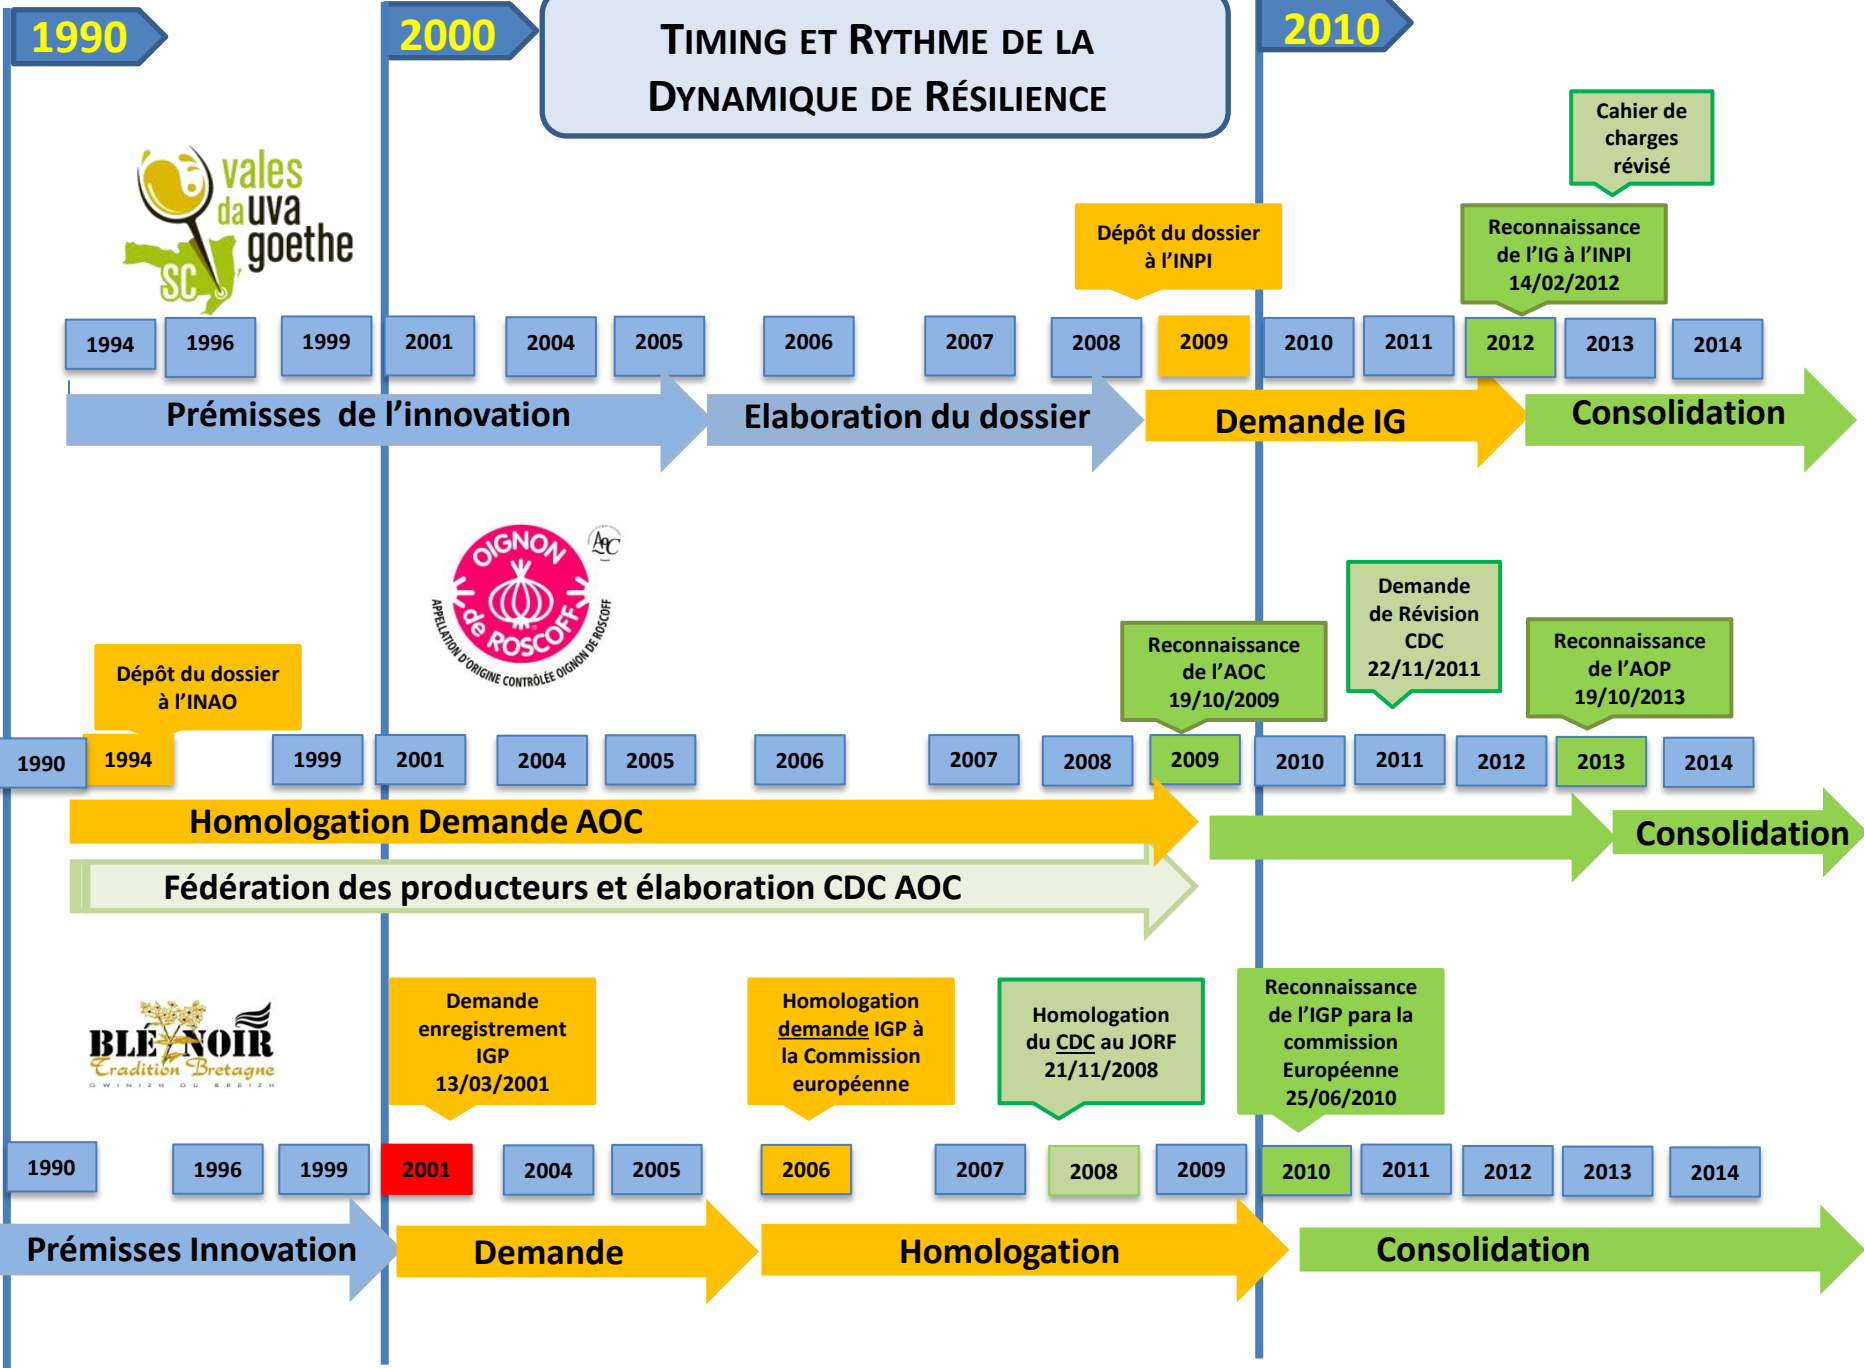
1990

2000

TIMING ET RYTHME DE LA DYNAMIQUE DE RÉSILIENCE

2010

vales da uva goethe SC

Cahier de charges révisé

Dépôt du dossier à l'INPI

Reconnaissance de l'IG à l'INPI 14/02/2012

1994 1996 1999 2001 2004 2005 2006 2007 2008 2009 2010 2011 2012 2013 2014

Prémisses de l'innovation

Elaboration du dossier

Demande IG

Consolidation

OIGNON de ROSCOFF APPELLATION D'ORIGINE CONTRÔLÉE OIGNON DE ROSCOFF AOC

Demande de Révision CDC 22/11/2011

Reconnaissance de l'AOC 19/10/2009

Reconnaissance de l'AOP 19/10/2013

Dépôt du dossier à l'INAO

1990 1994 1999 2001 2004 2005 2006 2007 2008 2009 2010 2011 2012 2013 2014

Homologation Demande AOC

Consolidation

Fédération des producteurs et élaboration CDC AOC

BLÉ NOIR Tradition Bretagne GWINIZH DU BREIZH

Demande enregistrement IGP 13/03/2001

Homologation demande IGP à la Commission européenne

Homologation du CDC au JORF 21/11/2008

Reconnaissance de l'IGP para la commission Européenne 25/06/2010

1990 1996 1999 2001 2004 2005 2006 2007 2008 2009 2010 2011 2012 2013 2014

Prémisses Innovation

Demande

Homologation

Consolidation